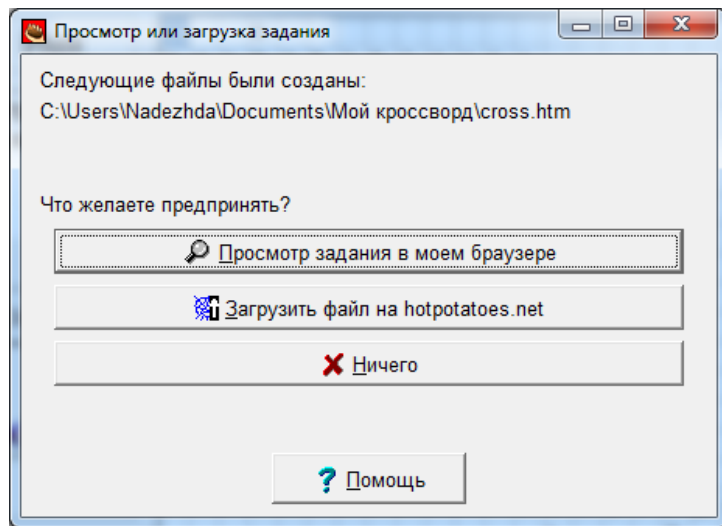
Просмотр или загрузка задания

Следующие файлы были созданы:
C:\Users\Nadezhda\Documents\Мой кроссворд\cross.htm

Что желаете предпринять?

Просмотр задания в моем браузере

Загрузить файл на hotpotatoes.net

Ничего

Помощь